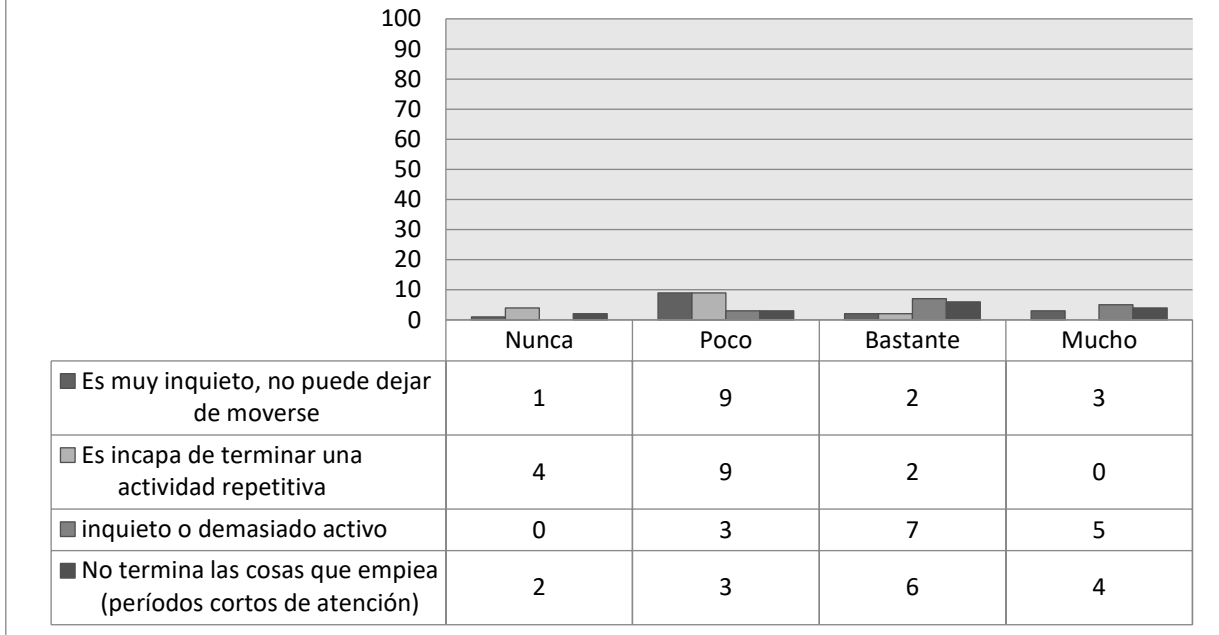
100
90
80
70
60
50
40
30
20
10
0

| | Nunca | Poco | Bastante | Mucho |
|---|---|---|---|---|
| Es muy inquieto, no puede dejar de moverse | 1 | 9 | 2 | 3 |
| Es incapa de terminar una actividad repetitiva | 4 | 9 | 2 | 0 |
| inquieto o demasiado activo | 0 | 3 | 7 | 5 |
| No termina las cosas que empiea (períodos cortos de atención) | 2 | 3 | 6 | 4 |